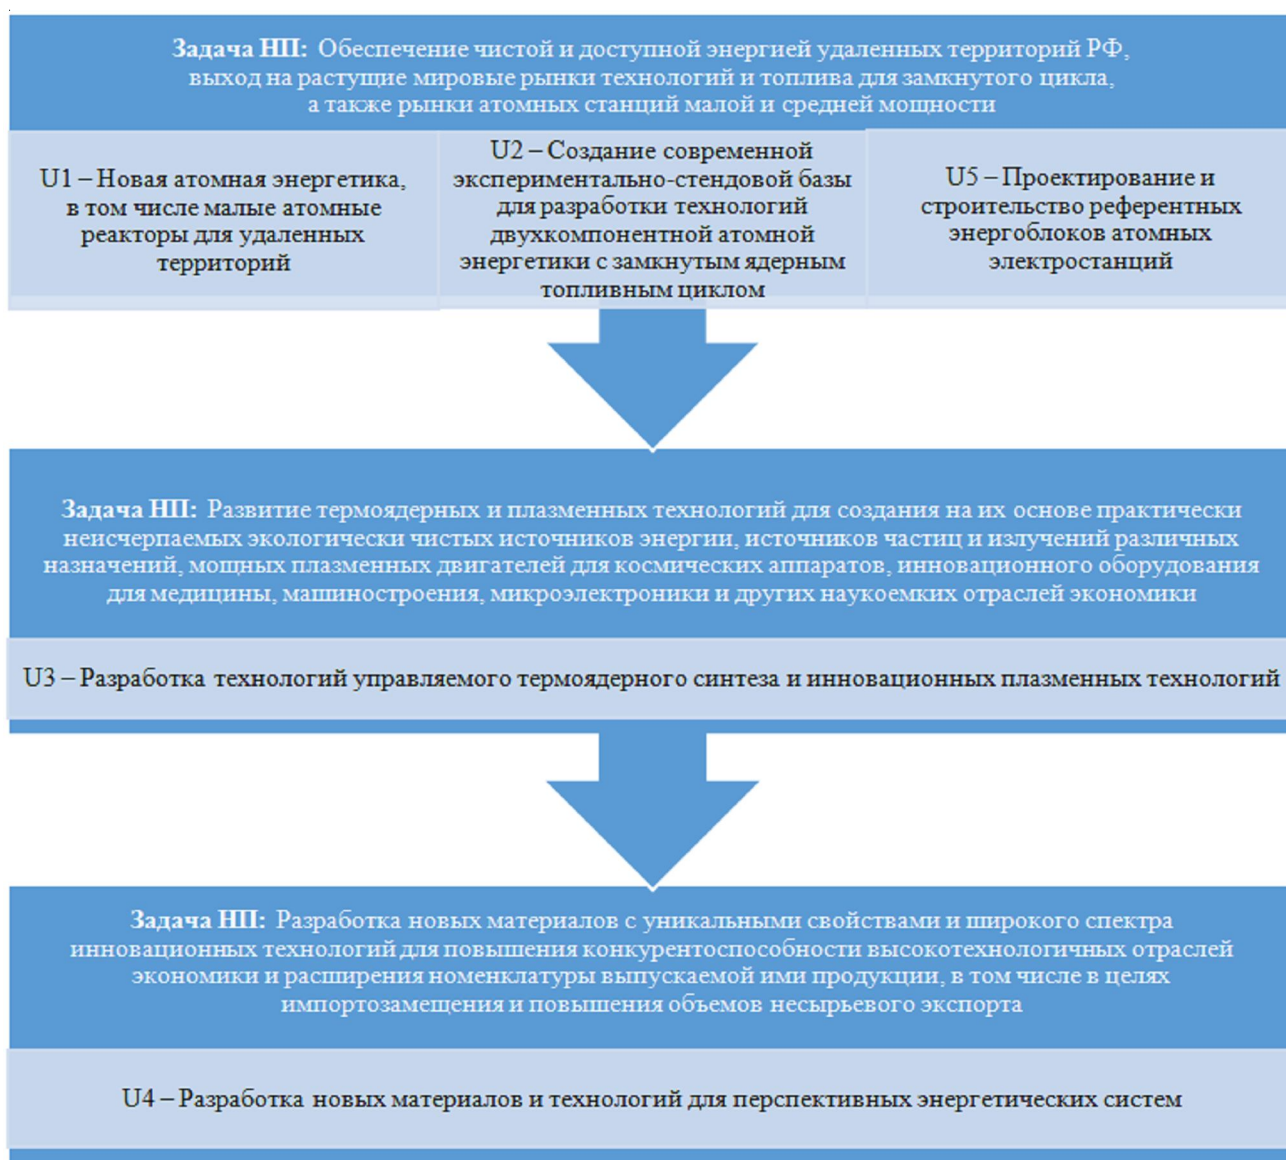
Задача НП: Обеспечение чистой и доступной энергией удаленных территорий РФ, выход на растущие мировые рынки технологий и топлива для замкнутого цикла, а также рынки атомных станций малой и средней мощности

U1 – Новая атомная энергетика, в том числе малые атомные реакторы для удаленных территорий

U2 – Создание современной экспериментально-стендовой базы для разработки технологий двухкомпонентной атомной энергетики с замкнутым ядерным топливным циклом

U5 – Проектирование и строительство референтных энергоблоков атомных электростанций

Задача НП: Развитие термоядерных и плазменных технологий для создания на их основе практически неисчерпаемых экологически чистых источников энергии, источников частиц и излучений различных назначений, мощных плазменных двигателей для космических аппаратов, инновационного оборудования для медицины, машиностроения, микроэлектроники и других наукоемких отраслей экономики

U3 – Разработка технологий управляемого термоядерного синтеза и инновационных плазменных технологий

Задача НП: Разработка новых материалов с уникальными свойствами и широкого спектра инновационных технологий для повышения конкурентоспособности высокотехнологичных отраслей экономики и расширения номенклатуры выпускаемой ими продукции, в том числе в целях импортозамещения и повышения объемов несырьевого экспорта

U4 – Разработка новых материалов и технологий для перспективных энергетических систем